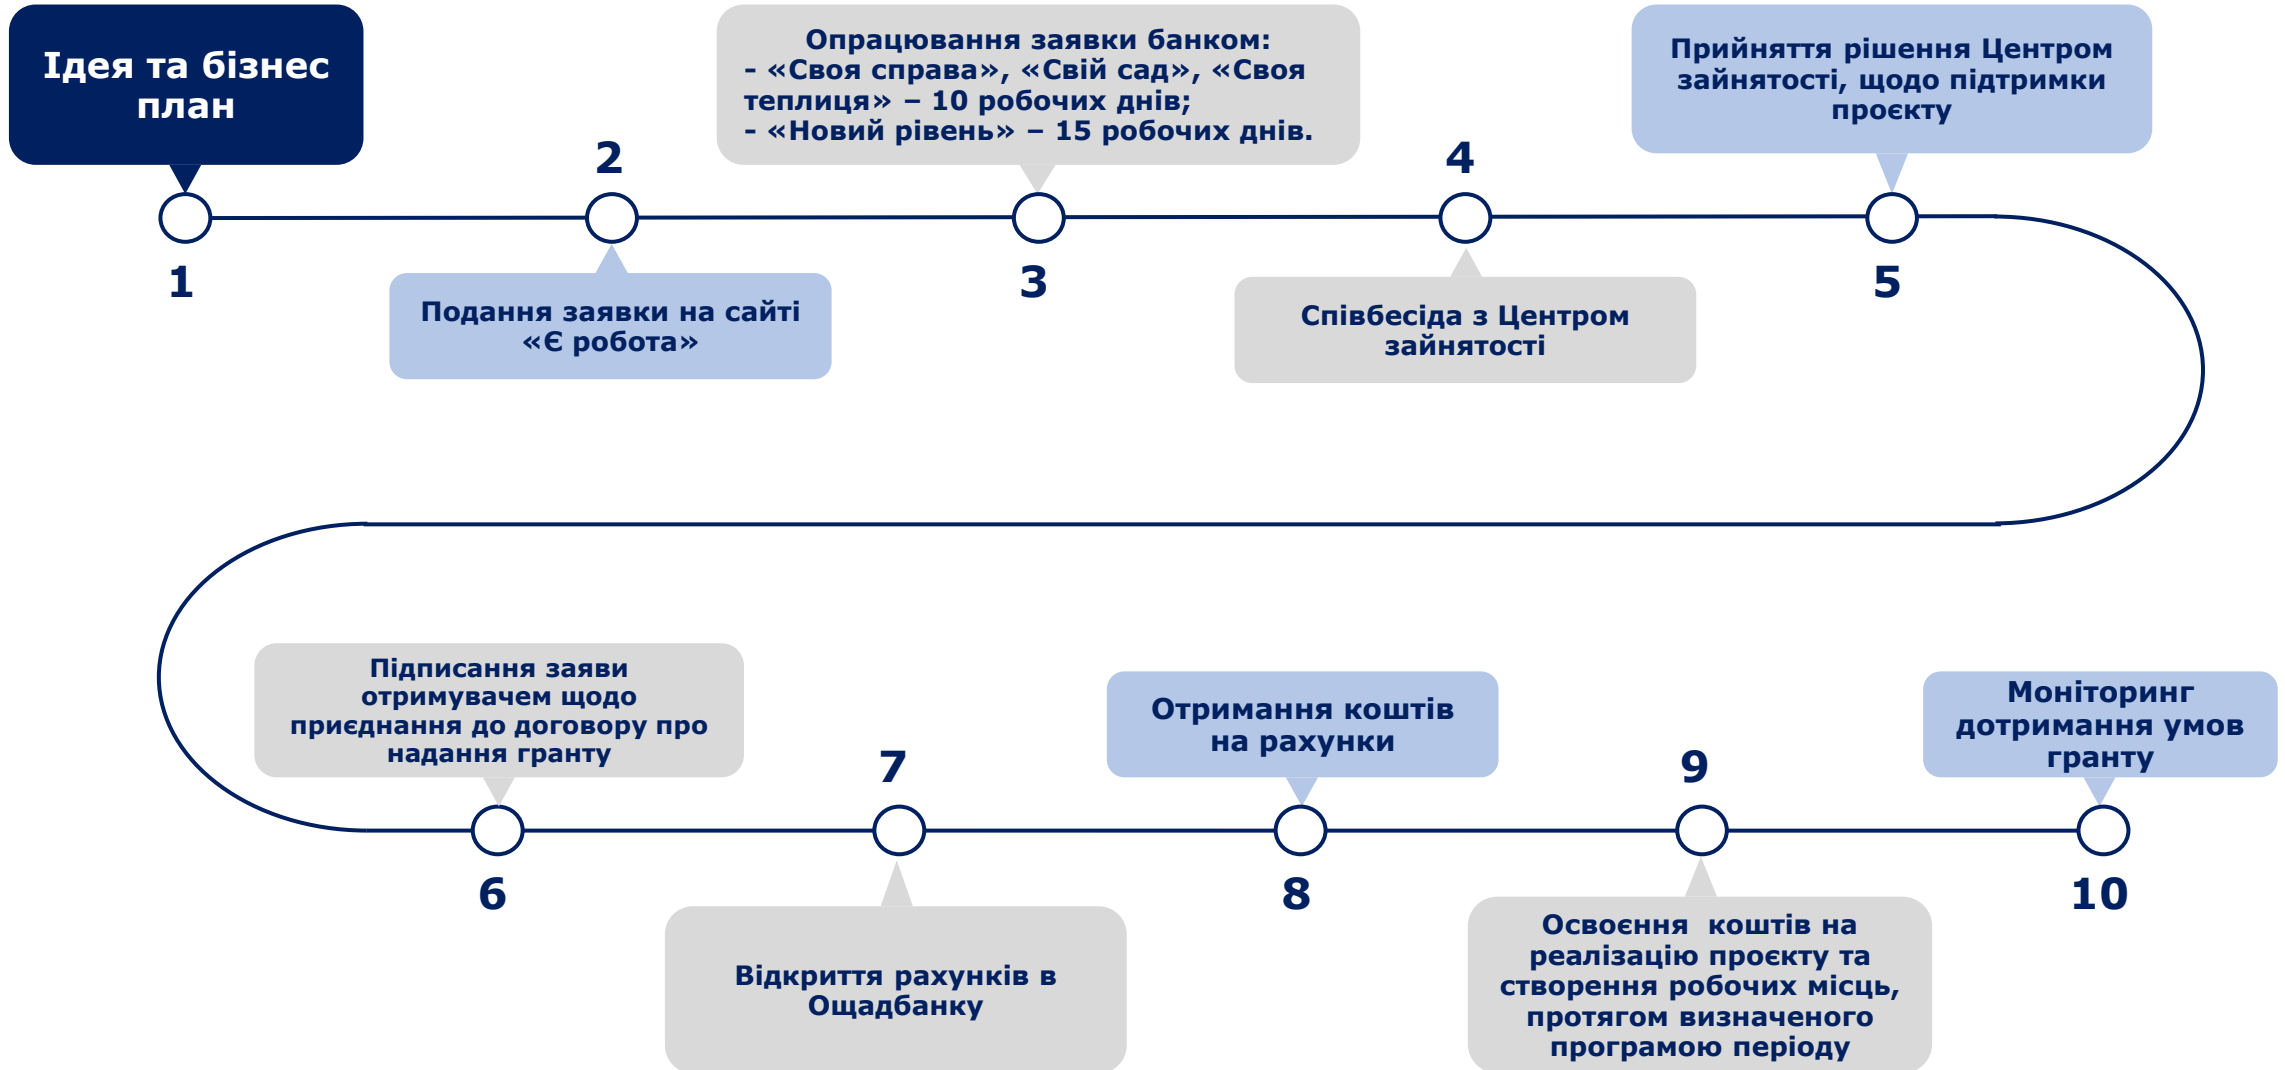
Ідея та бізнес план

2

Опрацювання заявки банком:
- «Своя справа», «Свій сад», «Своя теплиця» – 10 робочих днів;
- «Новий рівень» – 15 робочих днів.

4

Прийняття рішення Центром зайнятості, щодо підтримки проєкту

1

Подання заявки на сайті «Є робота»

3

Співбесіда з Центром зайнятості

5

Підписання заяви отримувачем щодо приєднання до договору про надання гранту

7

Отримання коштів на рахунки

9

Моніторинг дотримання умов гранту

6

Відкриття рахунків в Ощадбанку

8

Освоєння коштів на реалізацію проєкту та створення робочих місць, протягом визначеного програмою періоду

10